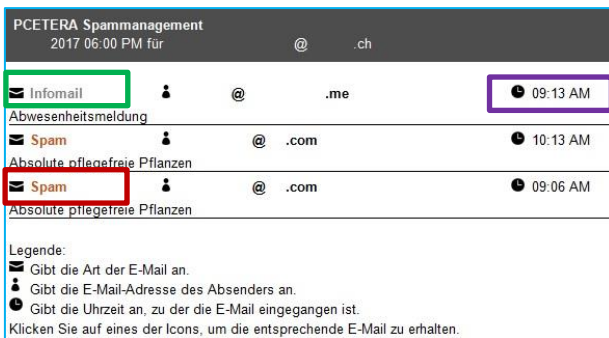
PCETERA Spammanagement
2017 06:00 PM für @ .ch

Infomail @ .me 09:13 AM
Abwesenheitsmeldung

Spam @ .com 10:13 AM
Absolute pflegefreie Pflanzen

Spam @ .com 09:06 AM
Absolute pflegefreie Pflanzen

Legende:
Gibt die Art der E-Mail an.
Gibt die E-Mail-Adresse des Absenders an.
Gibt die Uhrzeit an, zu der die E-Mail eingegangen ist.
Klicken Sie auf eines der Icons, um die entsprechende E-Mail zu erhalten.